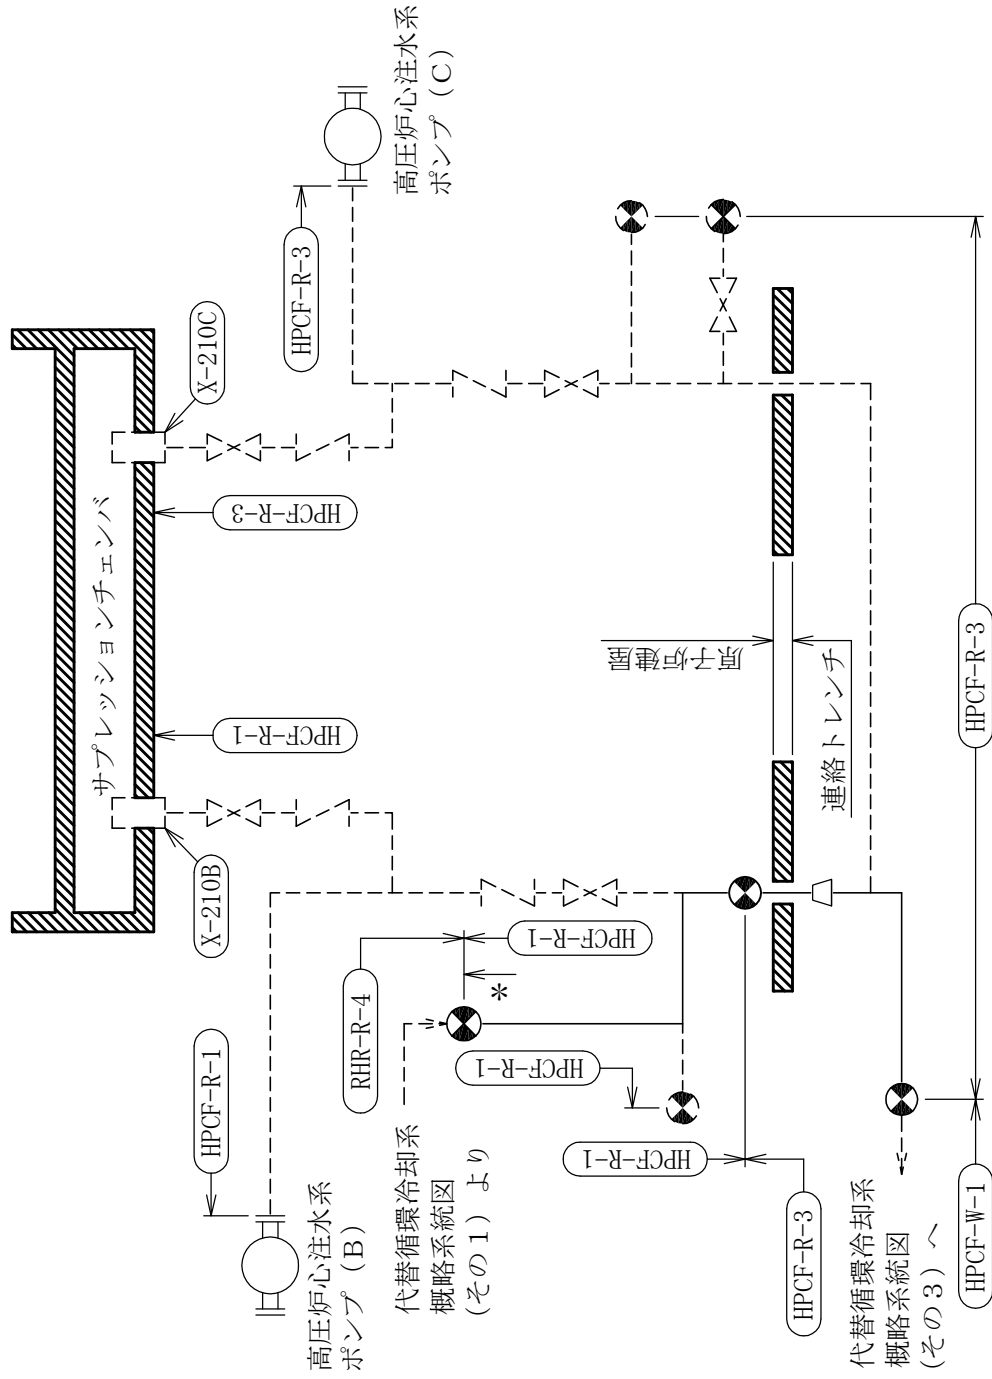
高圧炉心注水系ポンプ（C）

HPCF-R-3

X-210C

HPCF-R-3

サプレッションチェンバ

HPCF-R-1

X-210B

原子炉建屋

連絡トレンチ

HPCF-R-3

HPCF-R-1

HPCF-R-1

RHR-R-4

*

HPCF-R-1

HPCF-R-1

高圧炉心注水系ポンプ（B）

代替循環冷却系概略系統図（その１）より

HPCF-R-1

HPCF-R-3

代替循環冷却系概略系統図（その３）へ

HPCF-W-1